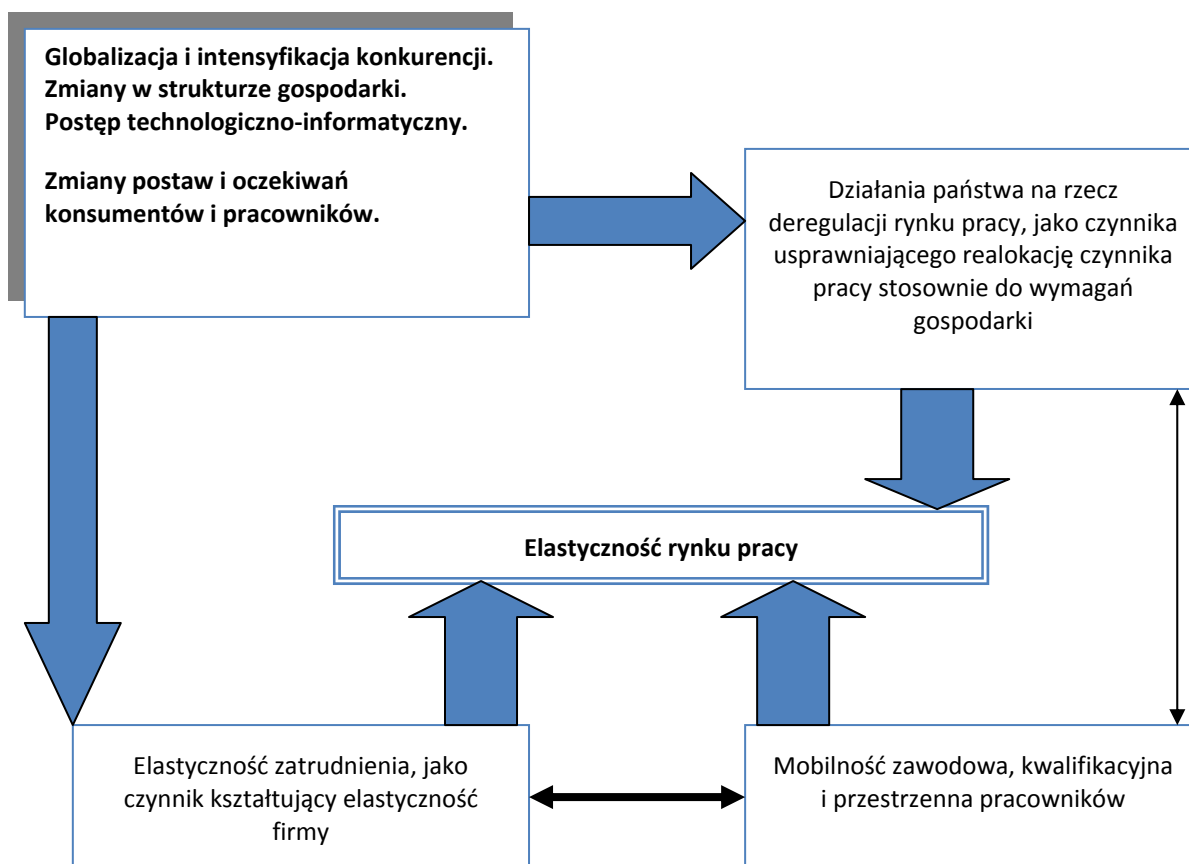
Globalizacja i intensyfikacja konkurencji.
Zmiany w strukturze gospodarki.
Postęp technologiczno-informatyczny.

Zmiany postaw i oczekiwań konsumentów i pracowników.

Działania państwa na rzecz deregulacji rynku pracy, jako czynnika usprawniającego realokację czynnika pracy stosownie do wymagań gospodarki

Elastyczność rynku pracy

Elastyczność zatrudnienia, jako czynnik kształtujący elastyczność firmy

Mobilność zawodowa, kwalifikacyjna i przestrzenna pracowników